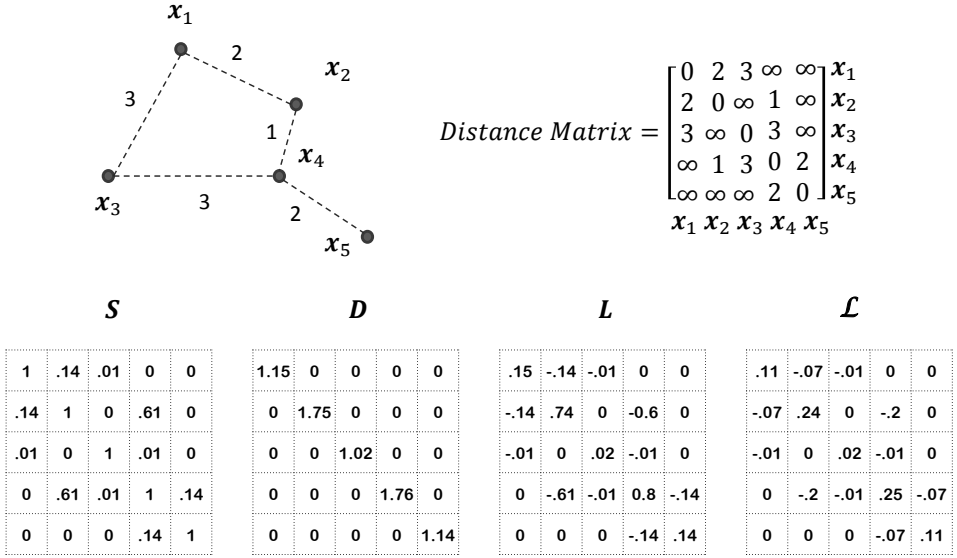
$\boldsymbol{x}_1$ 2 $\boldsymbol{x}_2$ 3 1 $\boldsymbol{x}_4$ $\boldsymbol{x}_3$ 3 2 $\boldsymbol{x}_5$

$Distance\ Matrix = \begin{bmatrix} 0 & 2 & 3 & \infty & \infty \\ 2 & 0 & \infty & 1 & \infty \\ 3 & \infty & 0 & 3 & \infty \\ \infty & 1 & 3 & 0 & 2 \\ \infty & \infty & \infty & 2 & 0 \end{bmatrix} \begin{matrix} \boldsymbol{x}_1 \\ \boldsymbol{x}_2 \\ \boldsymbol{x}_3 \\ \boldsymbol{x}_4 \\ \boldsymbol{x}_5 \end{matrix}$
$\boldsymbol{x}_1\ \boldsymbol{x}_2\ \boldsymbol{x}_3\ \boldsymbol{x}_4\ \boldsymbol{x}_5$

$\boldsymbol{S}$

| 1 | .14 | .01 | 0 | 0 |
|---|---|---|---|---|
| .14 | 1 | 0 | .61 | 0 |
| .01 | 0 | 1 | .01 | 0 |
| 0 | .61 | .01 | 1 | .14 |
| 0 | 0 | 0 | .14 | 1 |

$\boldsymbol{D}$

| 1.15 | 0 | 0 | 0 | 0 |
|---|---|---|---|---|
| 0 | 1.75 | 0 | 0 | 0 |
| 0 | 0 | 1.02 | 0 | 0 |
| 0 | 0 | 0 | 1.76 | 0 |
| 0 | 0 | 0 | 0 | 1.14 |

$\boldsymbol{L}$

| .15 | -.14 | -.01 | 0 | 0 |
|---|---|---|---|---|
| -.14 | .74 | 0 | -0.6 | 0 |
| -.01 | 0 | .02 | -.01 | 0 |
| 0 | -.61 | -.01 | 0.8 | -.14 |
| 0 | 0 | 0 | -.14 | .14 |

$\mathcal{L}$

| .11 | -.07 | -.01 | 0 | 0 |
|---|---|---|---|---|
| -.07 | .24 | 0 | -.2 | 0 |
| -.01 | 0 | .02 | -.01 | 0 |
| 0 | -.2 | -.01 | .25 | -.07 |
| 0 | 0 | 0 | -.07 | .11 |